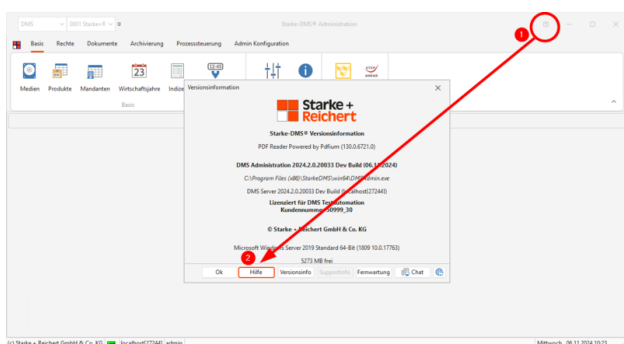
DMS | 0001 Starke+R | Starke-DMS® Administration

Basis | Rechte | Dokumente | Archivierung | Prozesssteuerung | Admin Konfiguration

Medien | Produkte | Mandanten | 23 Wirtschaftsjahre | Indize

Basis

1

Versionsinformation

Starke + Reichert

Starke-DMS® Versionsinformation

PDF Reader Powered by Pdfium (130.0.6721.0)

DMS Administration 2024.2.0.20033 Dev Build (06.1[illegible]2024)

C:\Program Files (x86)\StarkeDMS\win64\DMSAdmin.exe

DMS Server 2024.2.0.20033 Dev Build (localhost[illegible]272441)

Lizenziert für DMS Testautomation
Kundennummer: 50999_30

© Starke + Reichert GmbH & Co. KG

Microsoft Windows Server 2019 Standard 64-Bit (1809 10.0.17763)

5273 MB frei

2

Ok | Hilfe | Versionsinfo | Supportinfo | Fernwartung | Chat

(c) Starke + Reichert GmbH & Co. KG | localhost[272441] admin | Mittwoch, 06.11.2024 10:23